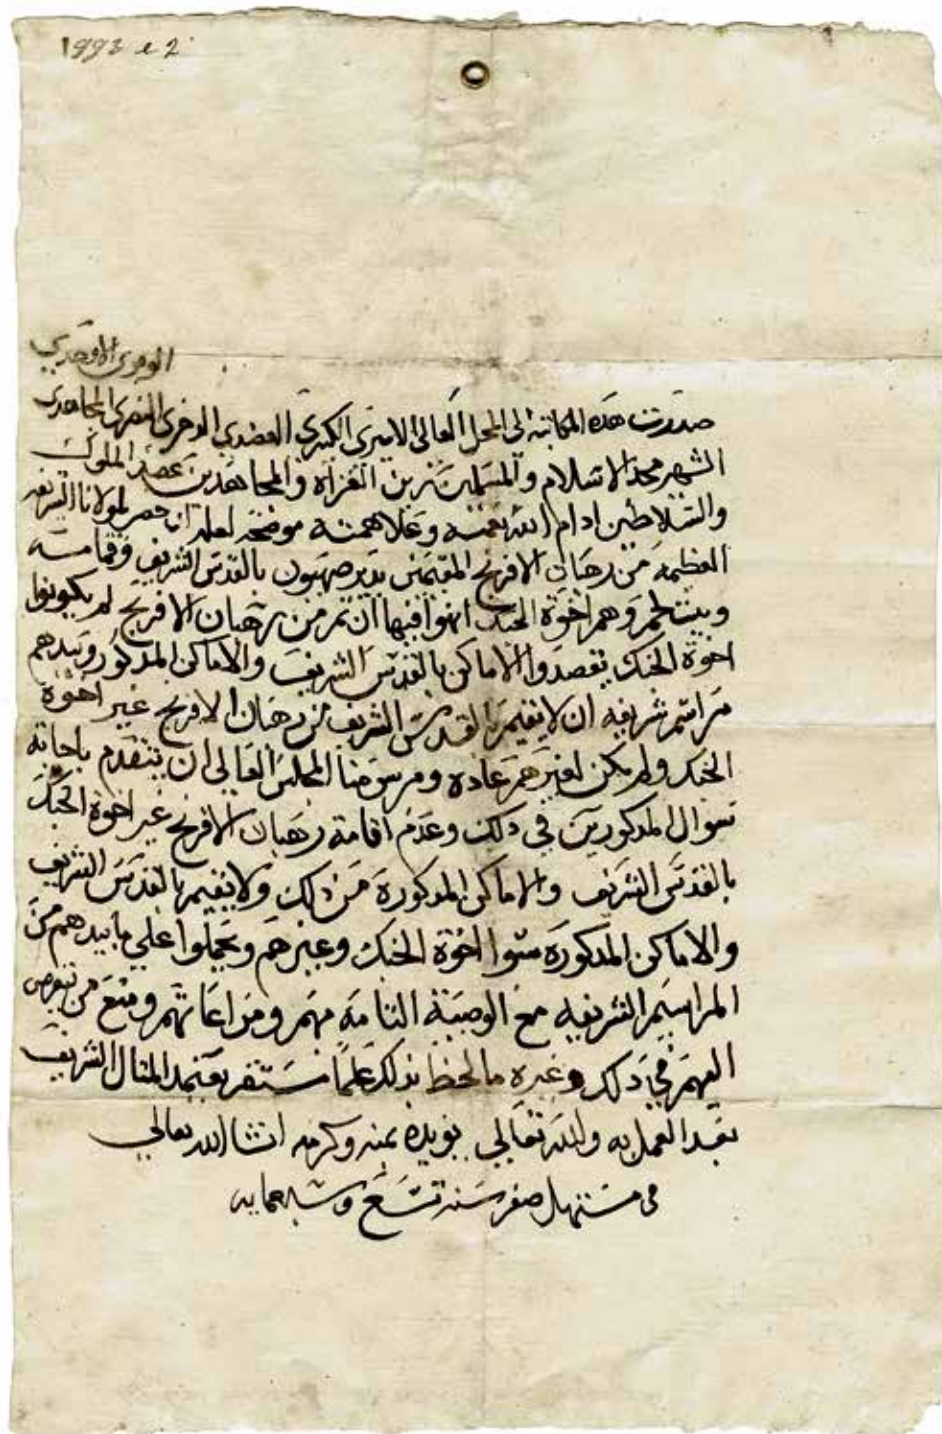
1993 e 2

الوصي الوصدب

صدرت هذه المكاتبة الى المحل العالي الاميري الكبيري العضدي الذخري الاسفهسلاري المجاهدي الشهري مجد الاسلام والمسلمين زين الغزاة والمجاهدين عضد الملوك والسلاطين ادام الله نعمته وعلاهمته موضحة لعلمه ان حضر لمولانا المراسم المعظمة من رهبان الافرنج المقيمين بدير صهيون بالقدس الشريف وقمامه وبيت لحم وهم اخوة الحبك انهم اوقفوا ان نفر من رهبان الافرنج لم يكونوا اخوة الحبك يقصدوا الاماكن بالقدس الشريف والاماكن المذكوره وبيدهم مراسيم شريفه ان لا ينقيم بالقدس الشريف من رهبان الافرنج غير اخوة الحبك ولم يكن لغيرهم عادة ومرسومنا المجلس العالي ان يتقدم باجابة سوال المذكورين في ذلك وعدم اقامة رهبان الافرنج غير اخوة الحبك بالقدس الشريف والاماكن المذكورة من ذلك ولا ينقيم بالقدس الشريف والاماكن المذكوره سوا اخوة الحبك وعبرهم ويحملوا على مابيدهم من المراسيم الشريفه مع الوصية التامة بهم ومراعاتهم ومنع من يتعرض اليهم في ذلك وغيره ملاحظ بذلك علما مستقر يعتمد المثال الشريف بعد العمل به والله تعالي يوبده بمنه وكرمه ان شا الله تعالى

في منتصف صفر سنة تسع وسبعمايه